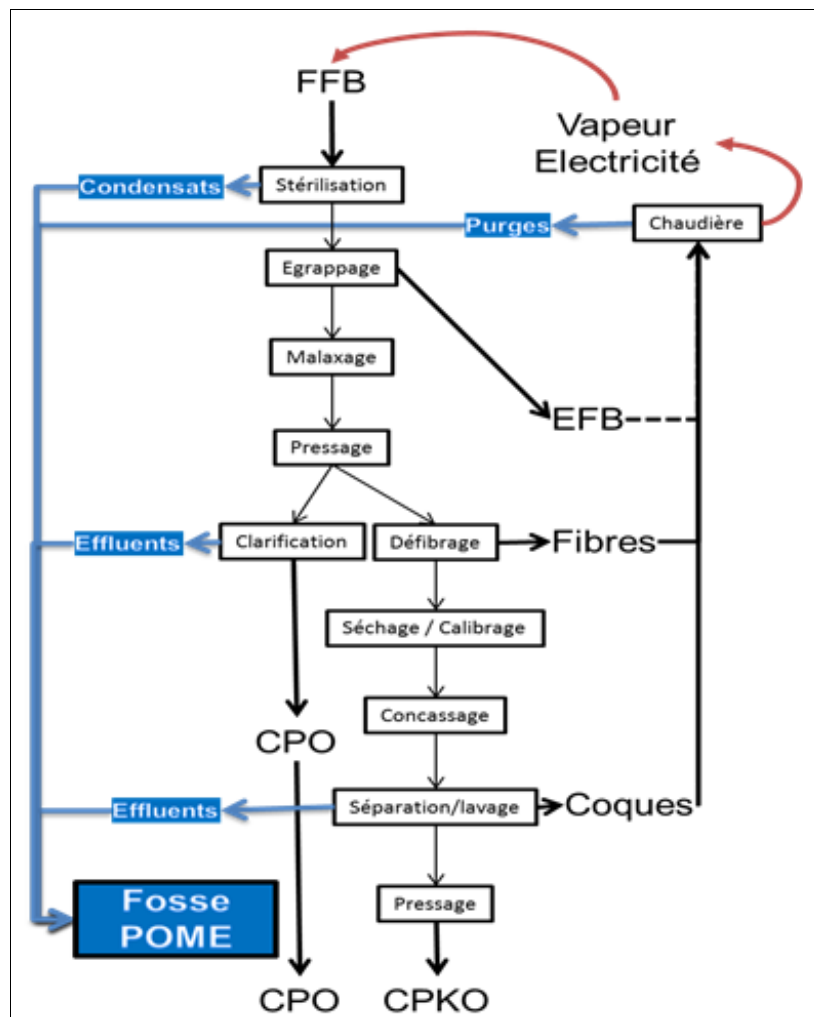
FFB

Vapeur
Electricité

Condensats

Stérilisation

Purges

Chaudière

Egrappage

Malaxage

EFB

Pressage

Effluents

Clarification

Défibrage

Fibres

Séchage / Calibrage

Concassage

CPO

Effluents

Séparation/lavage

Coques

Fosse
POME

Pressage

CPO

CPKO